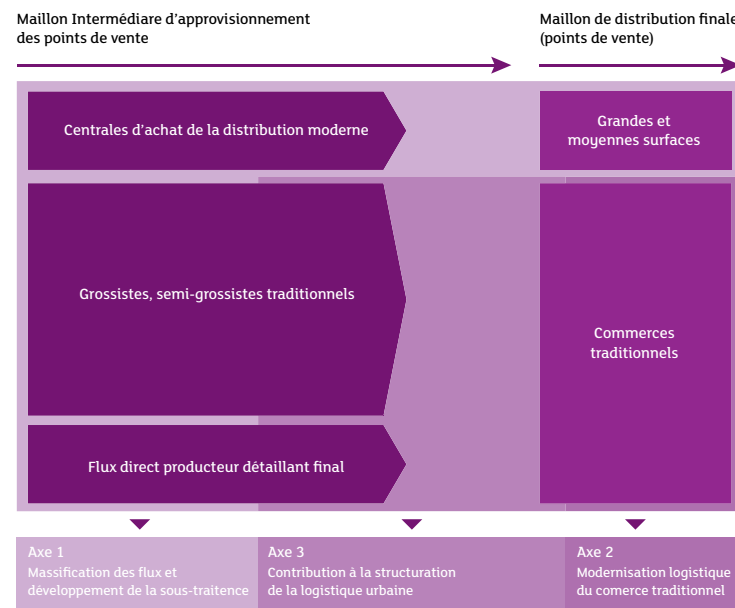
Maillon Intermédiare d'approvisionnement des points de vente

Maillon de distribution finale (points de vente)

Centrales d'achat de la distribution moderne

Grandes et moyennes surfaces

Grossistes, semi-grossistes traditionnels

Commerces traditionnels

Flux direct producteur détaillant final

Axe 1
Massification des flux et développement de la sous-traitence

Axe 3
Contribution à la structuration de la logistique urbaine

Axe 2
Modernisation logistique du comerce traditionnel